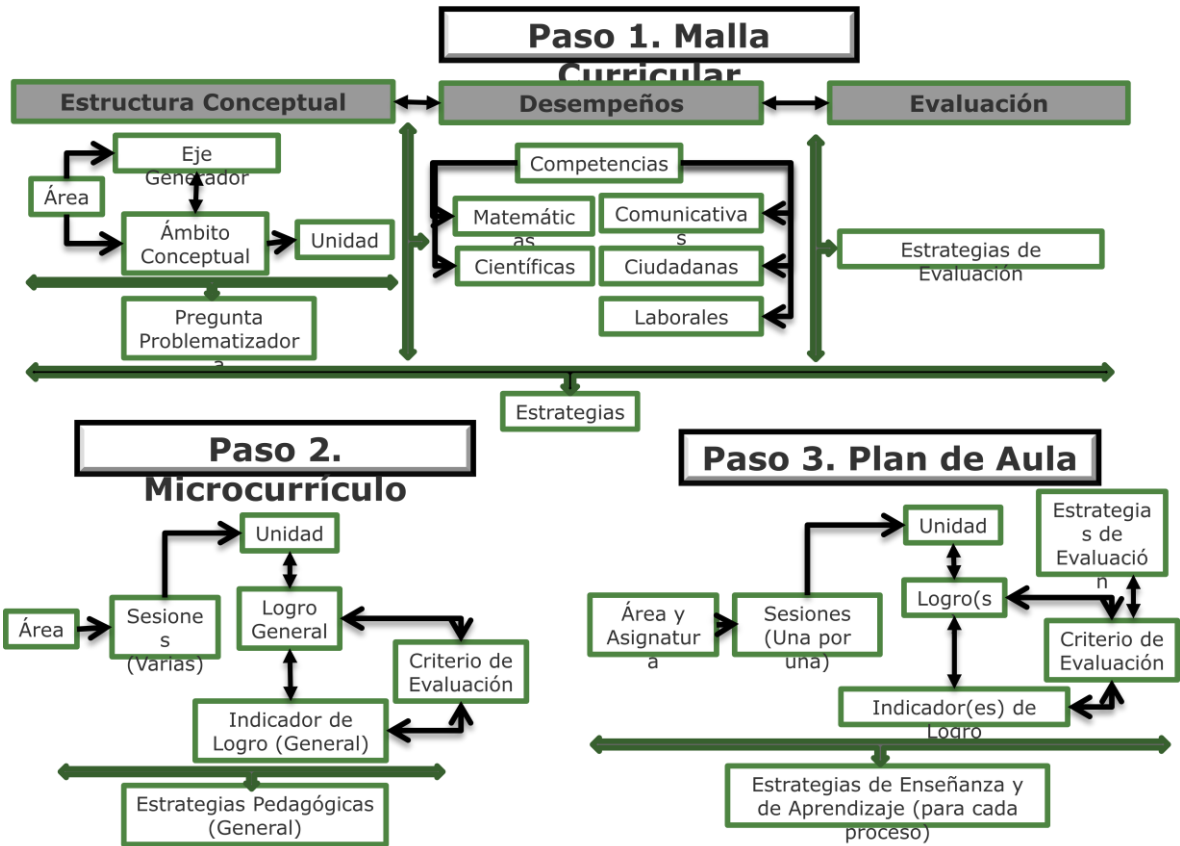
Paso 1. Malla Curricular

Estructura Conceptual

Desempeños

Evaluación

Área

Eje Generador

Ámbito Conceptual

Unidad

Pregunta Problematizadora

Competencias

Matemáticas

Comunicativas

Científicas

Ciudadanas

Laborales

Estrategias de Evaluación

Estrategias

Paso 2. Microcurrículo

Área

Sesiones (Varias)

Unidad

Logro General

Criterio de Evaluación

Indicador de Logro (General)

Estrategias Pedagógicas (General)

Paso 3. Plan de Aula

Área y Asignatura

Sesiones (Una por una)

Unidad

Logro(s

Estrategias de Evaluación

Criterio de Evaluación

Indicador(es) de Logro

Estrategias de Enseñanza y de Aprendizaje (para cada proceso)